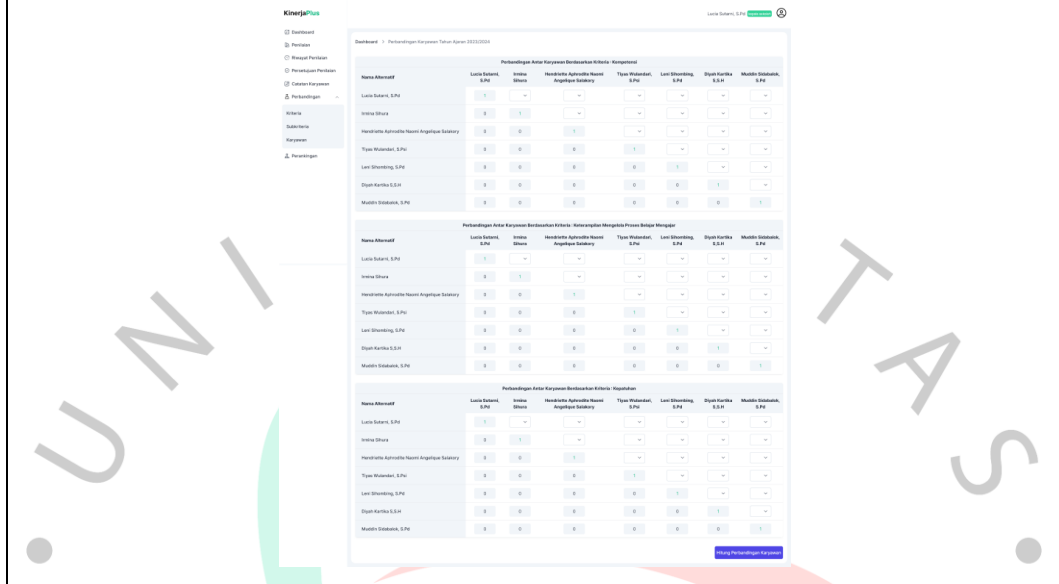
KinerjaPlus

Lucia Sukarni, S.Pd

Dashboard
Penilaian
Riwayat Penilaian
Persetujuan Penilaian
Catatan Karyawan
Perbandingan
Kriteria
Subkriteria
Karyawan
Perankingan

Dashboard > Perbandingan Karyawan Tahun Ajaran 2023/2024

Perbandingan Antar Karyawan Berdasarkan Kriteria : Kompetensi

| Nama Alternatif | Lucia Sukarni, S.Pd | Irmina Sihura | Hendriette Aphrodite Naomi Angelique Salakory | Tiyas Wulandari, S.Psi | Leni Sihombing, S.Pd | Diyah Kartika S,S.H | Muddin Sidabalok, S.Pd |
|---|---|---|---|---|---|---|---|
| Lucia Sukarni, S.Pd | 1 | | | | | | |
| Irmina Sihura | 0 | 1 | | | | | |
| Hendriette Aphrodite Naomi Angelique Salakory | 0 | 0 | 1 | | | | |
| Tiyas Wulandari, S.Psi | 0 | 0 | 0 | 1 | | | |
| Leni Sihombing, S.Pd | 0 | 0 | 0 | 0 | 1 | | |
| Diyah Kartika S,S.H | 0 | 0 | 0 | 0 | 0 | 1 | |
| Muddin Sidabalok, S.Pd | 0 | 0 | 0 | 0 | 0 | 0 | 1 |

Perbandingan Antar Karyawan Berdasarkan Kriteria : Keterampilan Mengelola Proses Belajar Mengajar

| Nama Alternatif | Lucia Sukarni, S.Pd | Irmina Sihura | Hendriette Aphrodite Naomi Angelique Salakory | Tiyas Wulandari, S.Psi | Leni Sihombing, S.Pd | Diyah Kartika S,S.H | Muddin Sidabalok, S.Pd |
|---|---|---|---|---|---|---|---|
| Lucia Sukarni, S.Pd | 1 | | | | | | |
| Irmina Sihura | 0 | 1 | | | | | |
| Hendriette Aphrodite Naomi Angelique Salakory | 0 | 0 | 1 | | | | |
| Tiyas Wulandari, S.Psi | 0 | 0 | 0 | 1 | | | |
| Leni Sihombing, S.Pd | 0 | 0 | 0 | 0 | 1 | | |
| Diyah Kartika S,S.H | 0 | 0 | 0 | 0 | 0 | 1 | |
| Muddin Sidabalok, S.Pd | 0 | 0 | 0 | 0 | 0 | 0 | 1 |

Perbandingan Antar Karyawan Berdasarkan Kriteria : Kepatuhan

| Nama Alternatif | Lucia Sukarni, S.Pd | Irmina Sihura | Hendriette Aphrodite Naomi Angelique Salakory | Tiyas Wulandari, S.Psi | Leni Sihombing, S.Pd | Diyah Kartika S,S.H | Muddin Sidabalok, S.Pd |
|---|---|---|---|---|---|---|---|
| Lucia Sukarni, S.Pd | 1 | | | | | | |
| Irmina Sihura | 0 | 1 | | | | | |
| Hendriette Aphrodite Naomi Angelique Salakory | 0 | 0 | 1 | | | | |
| Tiyas Wulandari, S.Psi | 0 | 0 | 0 | 1 | | | |
| Leni Sihombing, S.Pd | 0 | 0 | 0 | 0 | 1 | | |
| Diyah Kartika S,S.H | 0 | 0 | 0 | 0 | 0 | 1 | |
| Muddin Sidabalok, S.Pd | 0 | 0 | 0 | 0 | 0 | 0 | 1 |

Hitung Perbandingan Karyawan